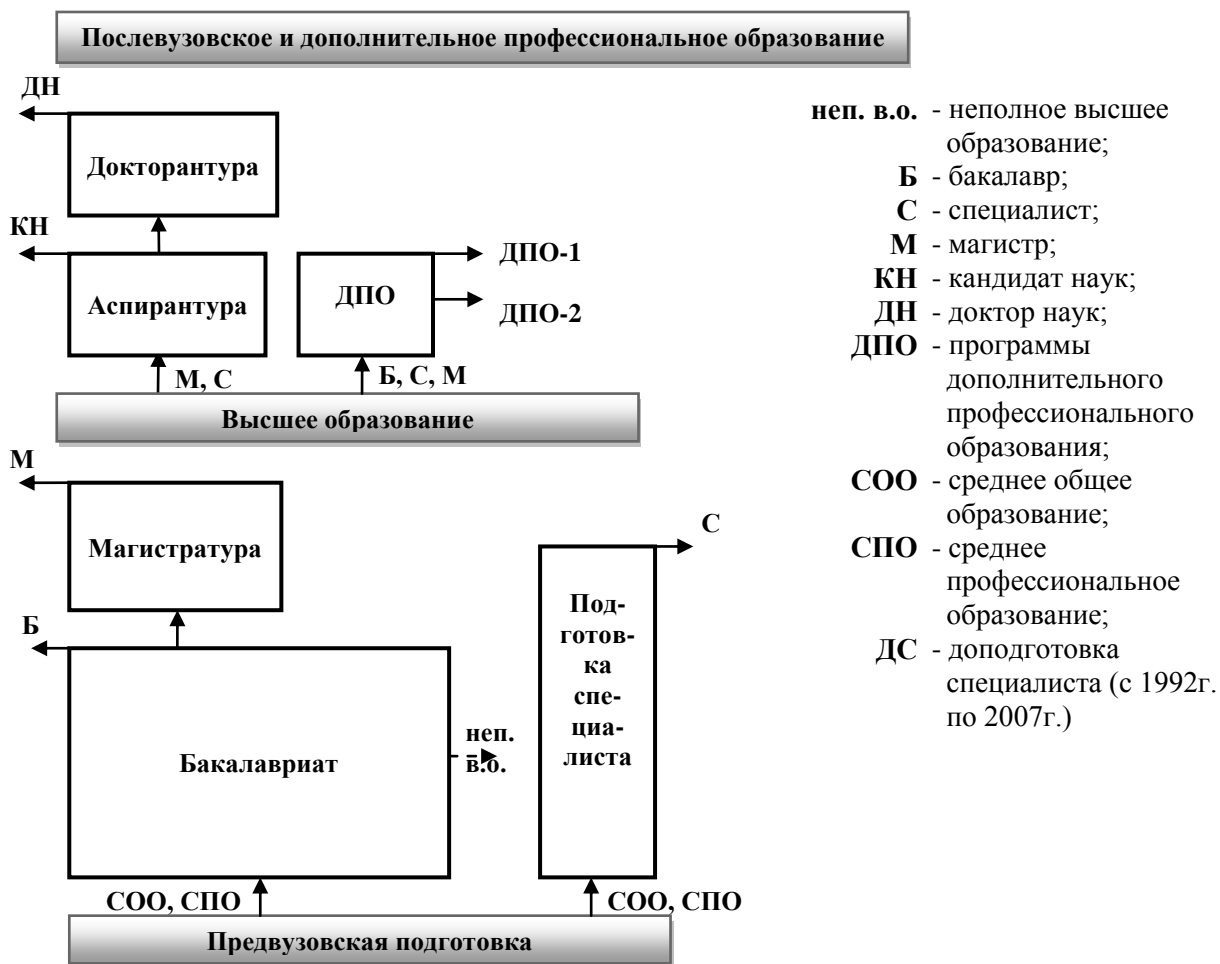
Послевузовское и дополнительное профессиональное образование

ДН

Докторантура

КН

Аспирантура

ДПО

ДПО-1

ДПО-2

М, С

Б, С, М

Высшее образование

М

Магистратура

С

Подготовка специалиста

Б

Бакалавриат

неп. в.о.

СОО, СПО

СОО, СПО

Предвузовская подготовка

неп. в.о. - неполное высшее образование;
Б - бакалавр;
С - специалист;
М - магистр;
КН - кандидат наук;
ДН - доктор наук;
ДПО - программы дополнительного профессионального образования;
СОО - среднее общее образование;
СПО - среднее профессиональное образование;
ДС - доподготовка специалиста (с 1992г. по 2007г.)